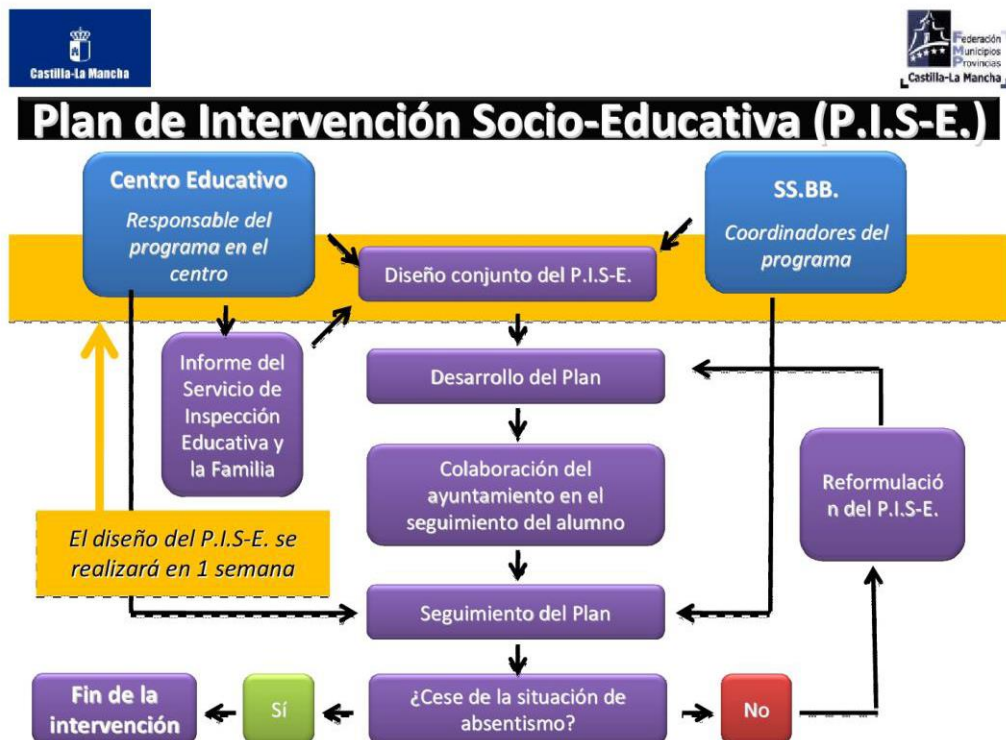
Castilla-La Mancha

Federación Municipios Provincias Castilla-La Mancha

Plan de Intervención Socio-Educativa (P.I.S-E.)

Centro Educativo

Responsable del programa en el centro

SS.BB.

Coordinadores del programa

Diseño conjunto del P.I.S-E.

Informe del Servicio de Inspección Educativa y la Familia

Desarrollo del Plan

Colaboración del ayuntamiento en el seguimiento del alumno

Reformulación del P.I.S-E.

El diseño del P.I.S-E. se realizará en 1 semana

Seguimiento del Plan

Fin de la intervención

Sí

¿Cese de la situación de absentismo?

No